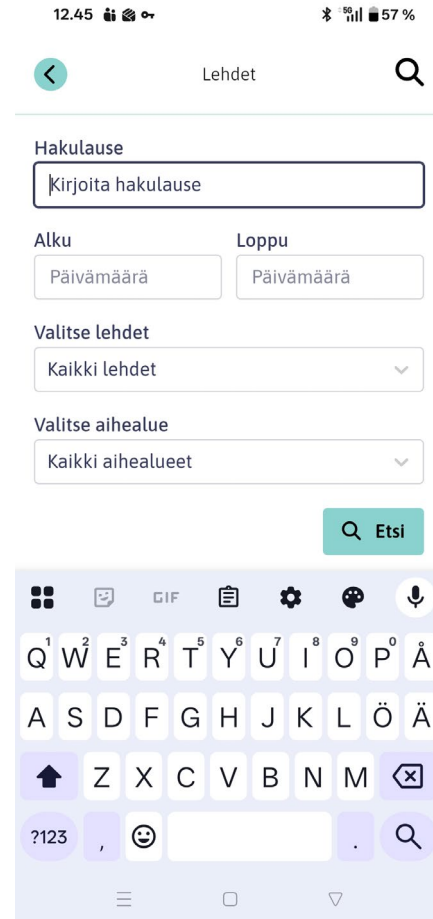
12.45 57 %

Lehdet

Hakulause
Kirjoita hakulause

Alku
Päivämäärä

Loppu
Päivämäärä

Valitse lehdet
Kaikki lehdet

Valitse aihealue
Kaikki aihealueet

Etsi

GIF

Q 1 W 2 E 3 R 4 T 5 Y 6 U 7 I 8 O 9 P 0 Å
A S D F G H J K L Ö Ä
Z X C V B N M
?123 , .